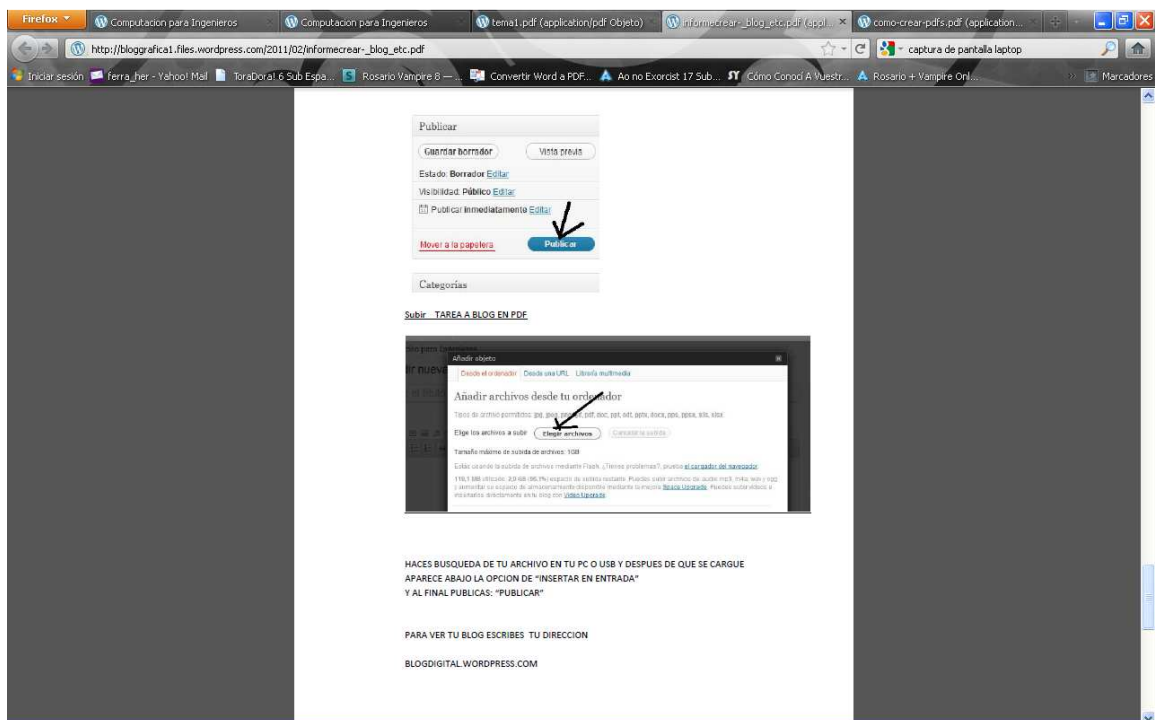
Firefox
Computacion para Ingenieros
Computacion para Ingenieros
tema1.pdf (application/pdf Objeto)
informecrear-_blog_etc.pdf (appl...
como-crear-pdfs.pdf (application...

http://bloggrafica1.files.wordpress.com/2011/02/informecrear-_blog_etc.pdf
captura de pantalla laptop

Iniciar sesión ferra_her - Yahoo! Mail ToraDora! 6 Sub Espa... Rosario Vampire 8 — ... Convertir Word a PDF... Ao no Exorcist 17 Sub... Cómo Conocí A Vuestr... Rosario + Vampire Onl... Marcadores

Publicar
Guardar borrador
Vista previa
Estado: Borrador Editar
Visibilidad: Público Editar
Publicar inmediatamente Editar
Mover a la papelera
Publicar
Categorías

Subir TAREA A BLOG EN PDF

Añadir objeto
Desde el ordenador Desde una URL Librería multimedia
Añadir archivos desde tu ordenador
Tipos de archivo permitidos: jpg, jpeg, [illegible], pdf, doc, ppt, odt, pptx, docx, pps, ppsx, xls, xlsx
Elige los archivos a subir Elegir archivos Cancelar la subida
Tamaño máximo de subida de archivos: 1GB
Estás usando la subida de archivos mediante Flash. ¿Tienes problemas?, prueba el cargador del navegador.
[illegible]

HACES BUSQUEDA DE TU ARCHIVO EN TU PC O USB Y DESPUES DE QUE SE CARGUE APARECE ABAJO LA OPCION DE "INSERTAR EN ENTRADA"
Y AL FINAL PUBLICAS: "PUBLICAR"

PARA VER TU BLOG ESCRIBES TU DIRECCION

BLOGDIGITAL.WORDPRESS.COM